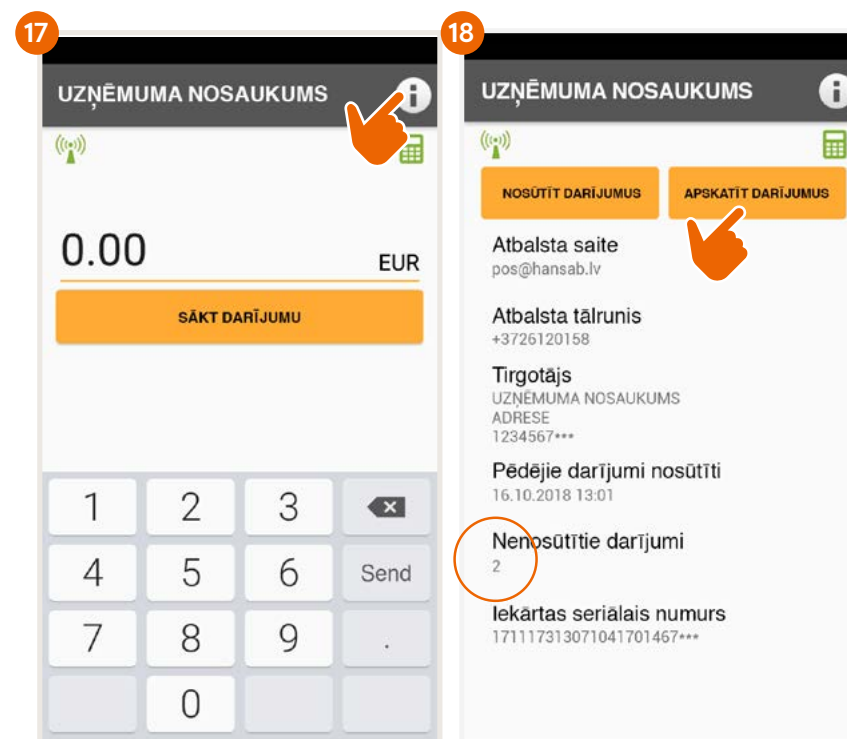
17

UZŅĒMUMA NOSAUKUMS

0.00

EUR

SĀKT DARĪJUMU

| 1 | 2 | 3 | |
|---|---|---|---|
| 4 | 5 | 6 | Send |
| 7 | 8 | 9 | . |
| | 0 | | |

18

UZŅĒMUMA NOSAUKUMS

NOSŪTĪT DARĪJUMUS

APSKATĪT DARĪJUMUS

Atbalsta saite
pos@hansab.lv

Atbalsta tālrunis
+3726120158

Tirgotājs
UZŅĒMUMA NOSAUKUMS
ADRESE
1234567***

Pēdējie darījumi nosūtīti
16.10.2018 13:01

Nenosūtītie darījumi
2

Iekārtas seriālais numurs
17111731307104170l467***